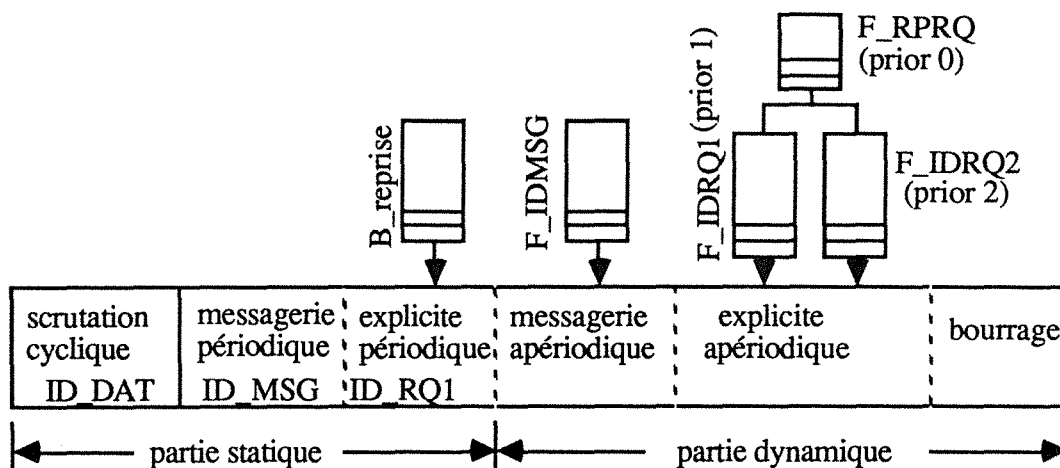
F_RPRQ
(prior 0)

B_reprise

F_IDMSG

F_IDRQ1 (prior 1)

F_IDRQ2
(prior 2)

scrutation cyclique
ID_DAT

messagerie périodique
ID_MSG

explicite périodique
ID_RQ1

messagerie apériodique

explicite apériodique

bourrage

partie statique

partie dynamique